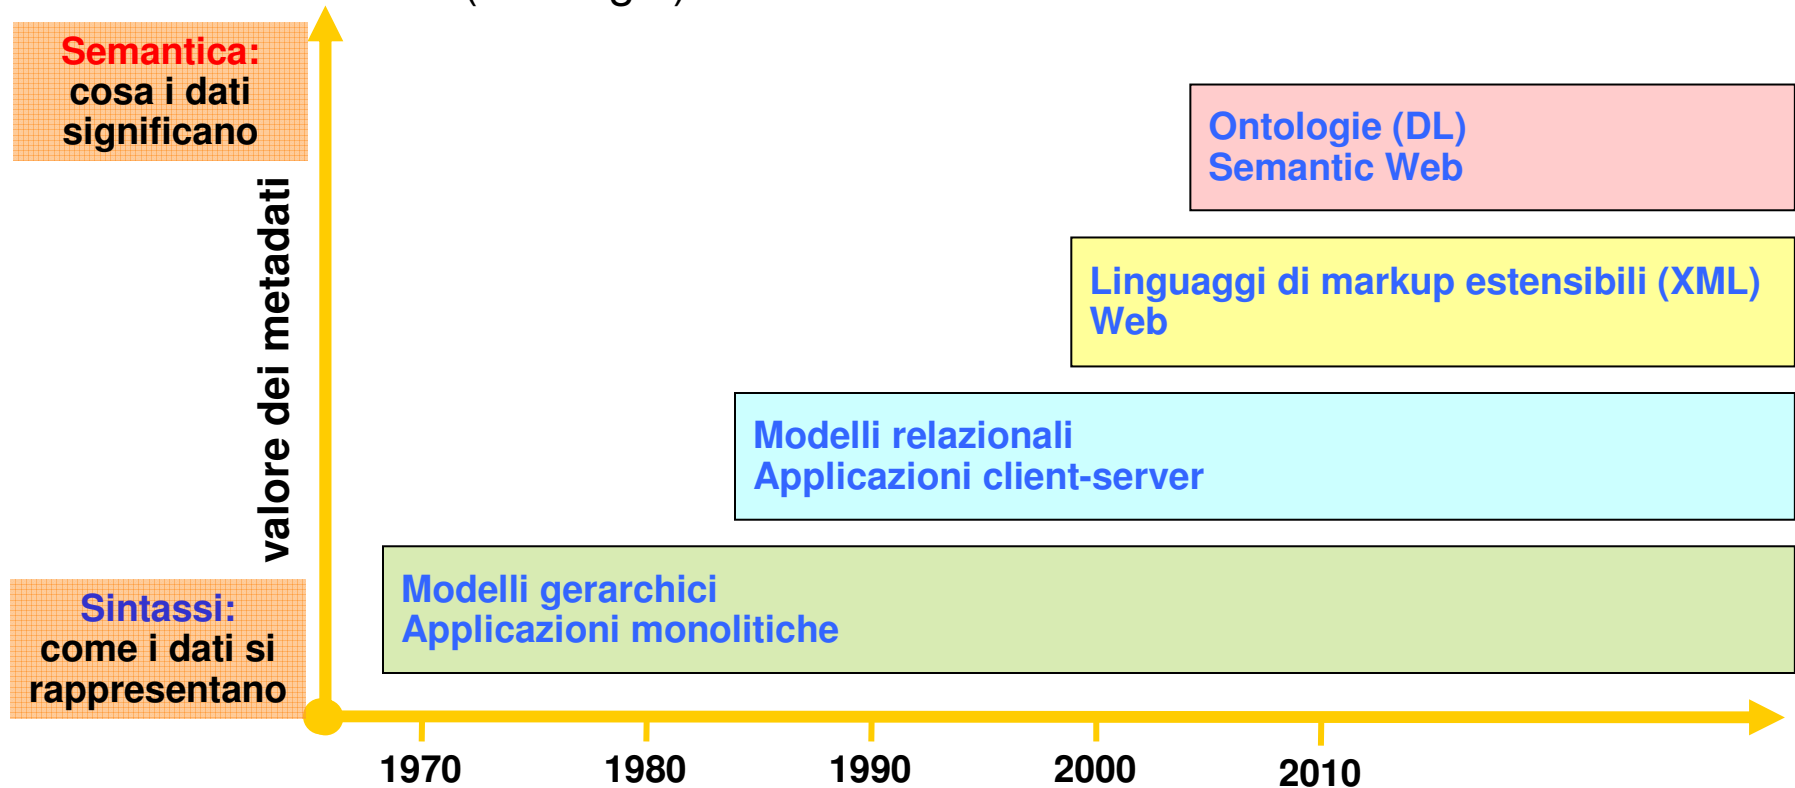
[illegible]

Semantica: cosa i dati significano

valore dei metadati

Sintassi: come i dati si rappresentano

Ontologie (DL)
Semantic Web

Linguaggi di markup estensibili (XML)
Web

Modelli relazionali
Applicazioni client-server

Modelli gerarchici
Applicazioni monolitiche

1970 1980 1990 2000 2010